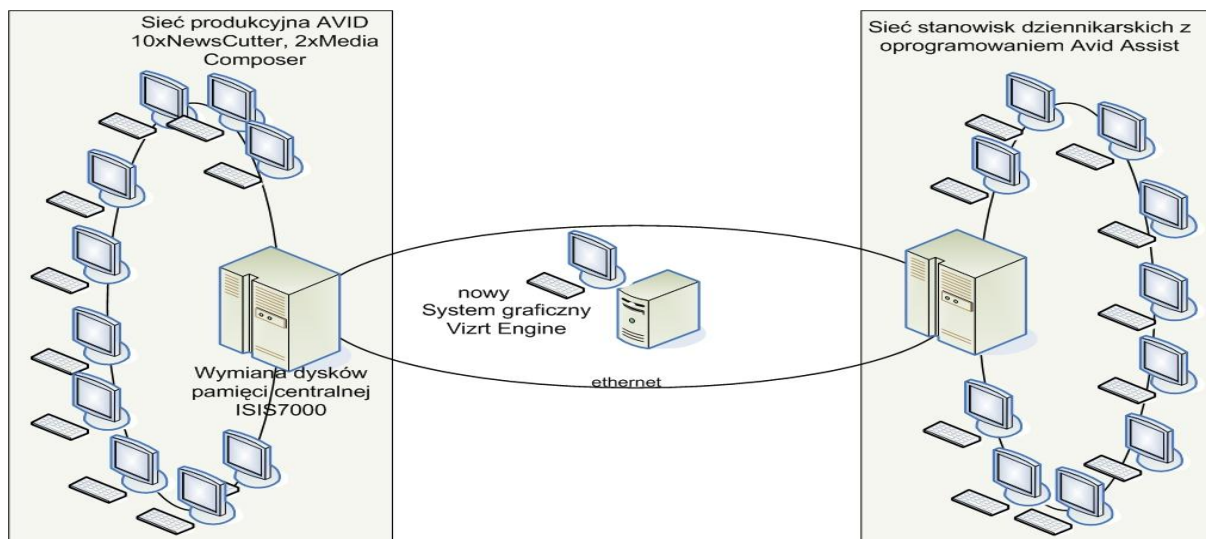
Sieć produkcyjna AVID 10xNewsCutter, 2xMedia Composer

Wymiana dysków pamięci centralnej ISIS7000

nowy System graficzny Vizrt Engine

ethernet

Sieć stanowisk dziennikarskich z oprogramowaniem Avid Assist